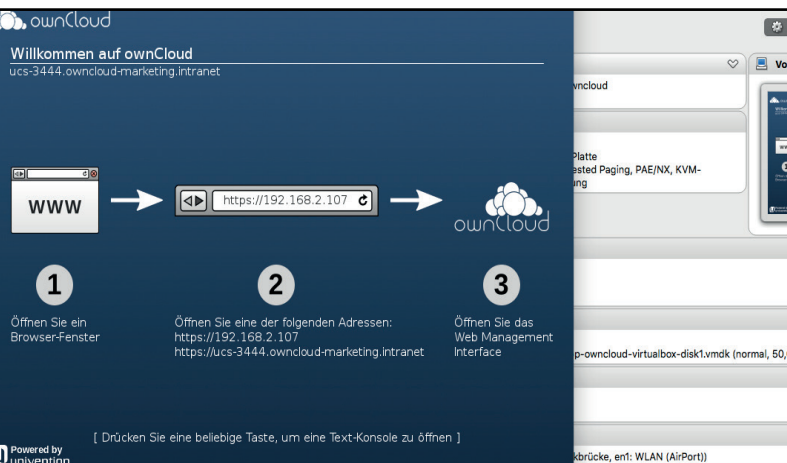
ownCloud

Willkommen auf ownCloud
ucs-3444.owncloud-marketing.intranet

WWW

https://192.168.2.107

ownCloud

1
Öffnen Sie ein Browser-Fenster

2
Öffnen Sie eine der folgenden Adressen:
https://192.168.2.107
https://ucs-3444.owncloud-marketing.intranet

3
Öffnen Sie das Web Management Interface

[ Drücken Sie eine beliebige Taste, um eine Text-Konsole zu öffnen ]

Powered by univention

Vo

wncloud

Platte
ested Paging, PAE/NX, KVM-
ung

p-owncloud-virtualbox-disk1.vmdk (normal, 50,

kbrücke, en1: WLAN (AirPort))